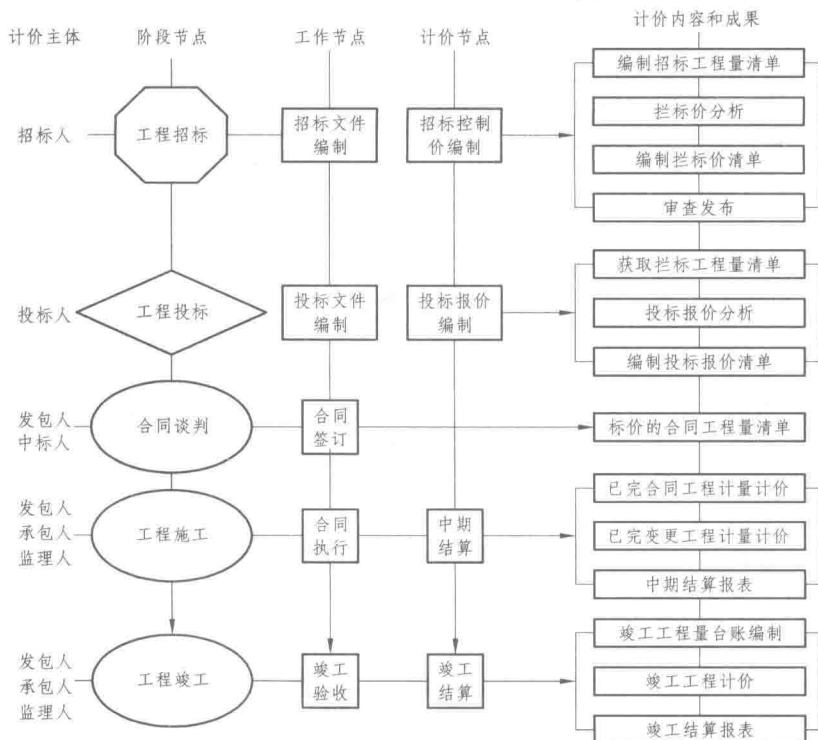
计价主体
阶段节点
工作节点
计价节点
计价内容和成果

招标人
工程招标
招标文件编制
招标控制价编制
编制招标工程量清单
拦标价分析
编制拦标价清单
审查发布

投标人
工程投标
投标文件编制
投标报价编制
获取拦标工程量清单
投标报价分析
编制投标报价清单

发包人
中标人
合同谈判
合同签订
标价的合同工程量清单

发包人
承包人
监理人
工程施工
合同执行
中期结算
已完合同工程计量计价
已完变更工程计量计价
中期结算报表

发包人
承包人
监理人
工程竣工
竣工验收
竣工结算
竣工工程量台账编制
竣工工程计价
竣工结算报表